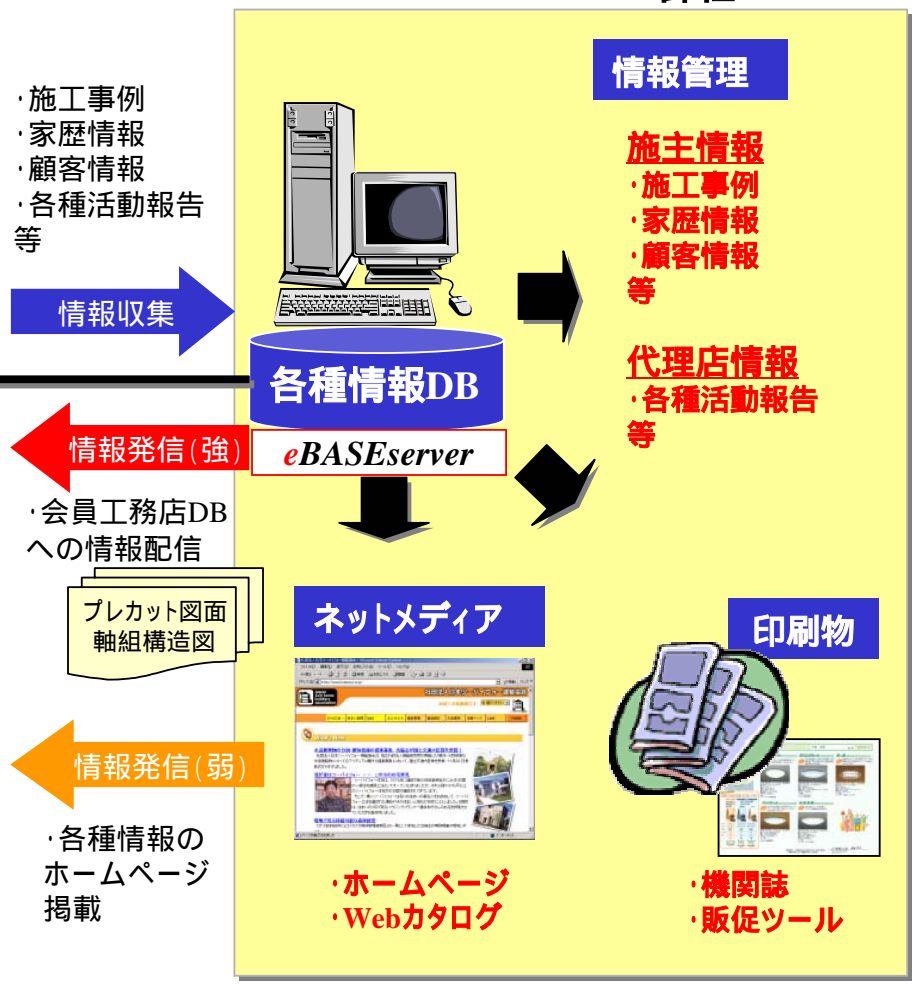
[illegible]

・施工事例
・家歴情報
・顧客情報
・各種活動報告
等

情報収集

情報管理

施主情報
・施工事例
・家歴情報
・顧客情報
等

代理店情報
・各種活動報告
等

各種情報DB

eBASEserver

情報発信(強)

・会員工務店DB への情報配信

プレカット図面
軸組構造図

ネットメディア

印刷物

情報発信(弱)

・各種情報の ホームページ 掲載

・ホームページ
・Webカタログ

・機関誌
・販促ツール